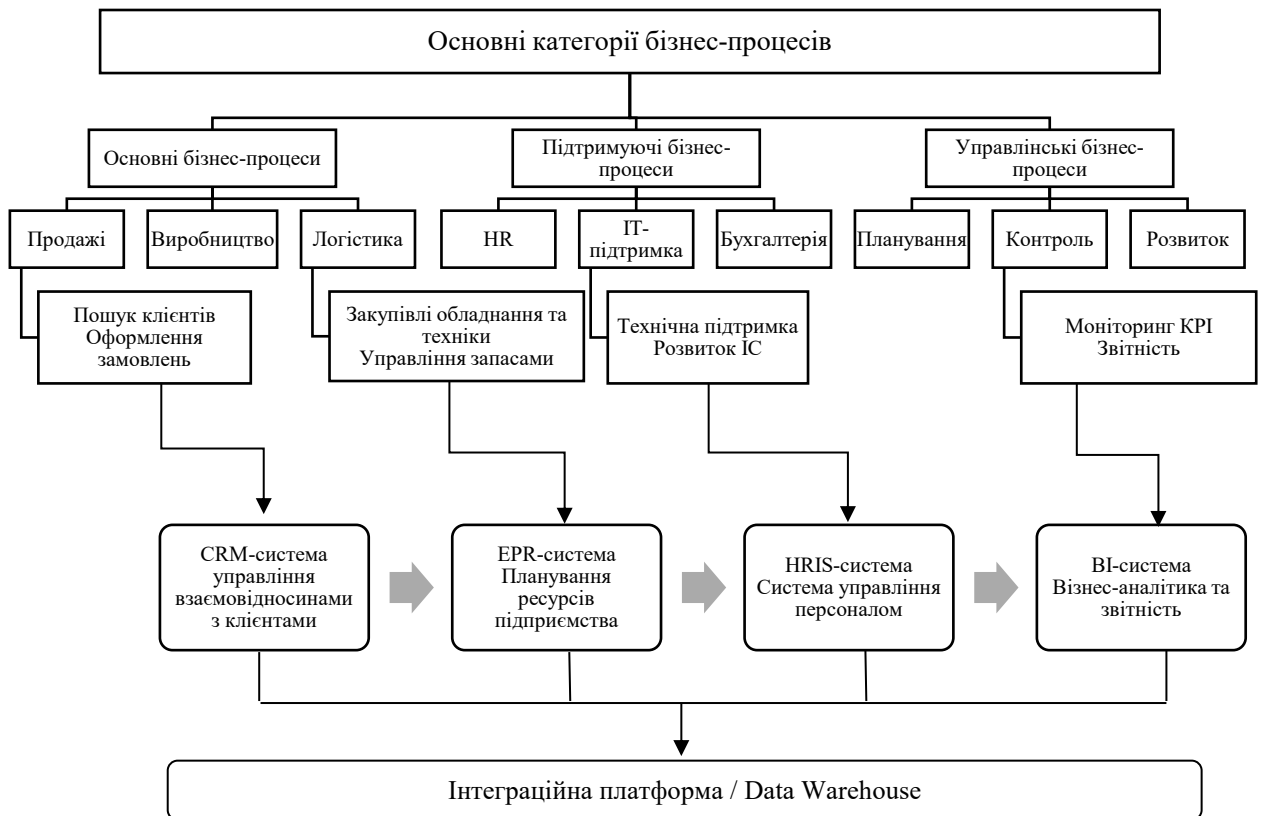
Основні категорії бізнес-процесів

Основні бізнес-процеси

Підтримуючі бізнес-процеси

Управлінські бізнес-процеси

Продажі

Виробництво

Логістика

HR

IT-підтримка

Бухгалтерія

Планування

Контроль

Розвиток

Пошук клієнтів
Оформлення замовлень

Закупівлі обладнання та техніки
Управління запасами

Технічна підтримка
Розвиток ІС

Моніторинг КРІ
Звітність

CRM-система управління взаємовідносинами з клієнтами

EPR-система
Планування ресурсів підприємства

HRIS-система
Система управління персоналом

BI-система
Візнес-аналітика та звітність

Інтеграційна платформа / Data Warehouse